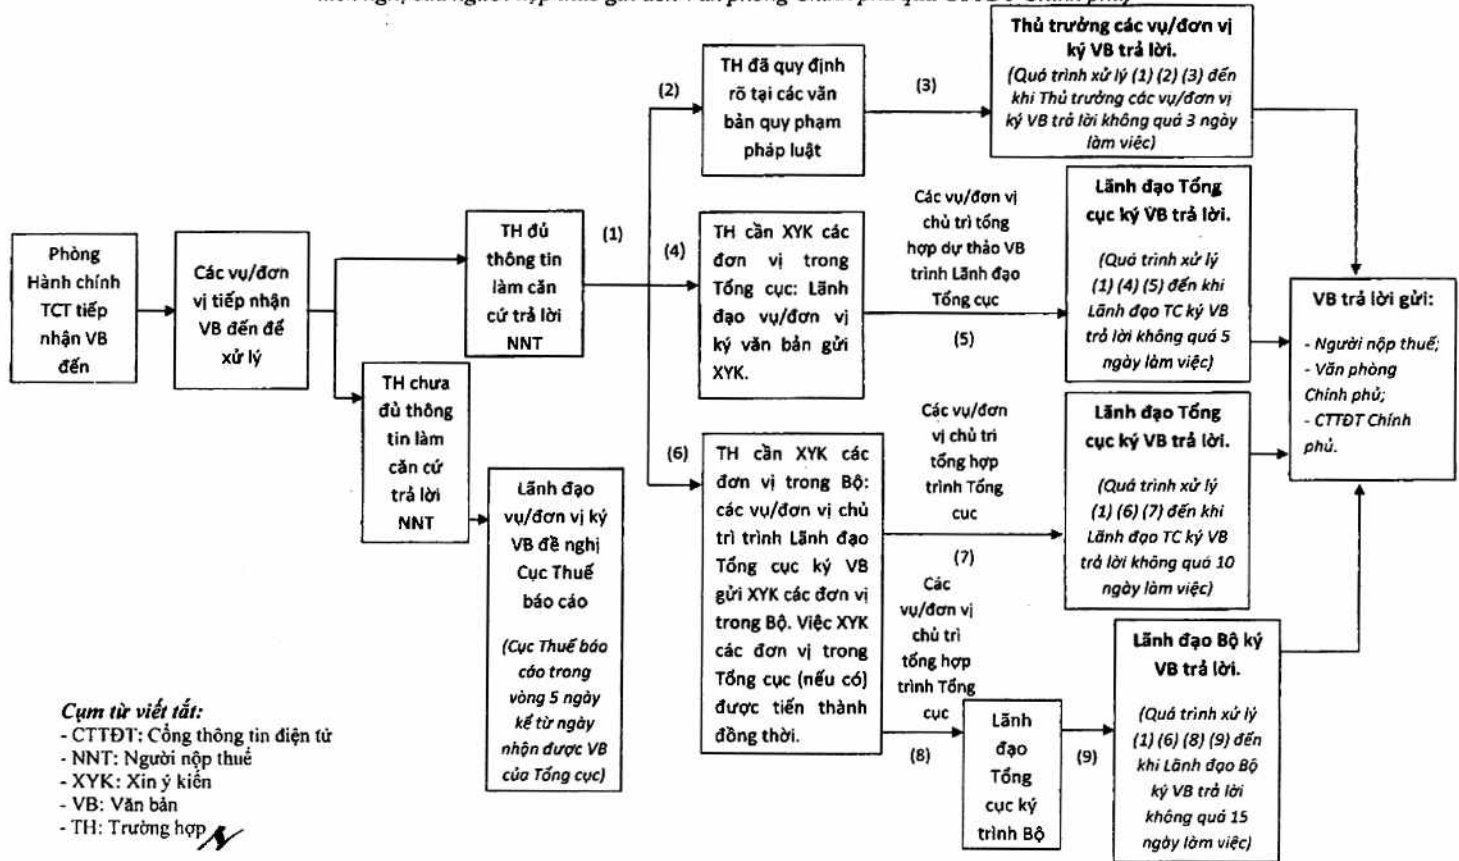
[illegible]

Phòng Hành chính TCT tiếp nhận VB đến

Các vụ/đơn vị tiếp nhận VB đến để xử lý

TH đủ thông tin làm căn cứ trả lời NNT

TH chưa đủ thông tin làm căn cứ trả lời NNT

Lãnh đạo vụ/đơn vị ký VB đề nghị Cục Thuế báo cáo

(Cục Thuế báo cáo trong vòng 5 ngày kể từ ngày nhận được VB của Tổng cục)

(1)

(2)

TH đã quy định rõ tại các văn bản quy phạm pháp luật

(3)

Thủ trưởng các vụ/đơn vị ký VB trả lời.

(Quá trình xử lý (1) (2) (3) đến khi Thủ trưởng các vụ/đơn vị ký VB trả lời không quá 3 ngày làm việc)

(4)

TH cần XYK các đơn vị trong Tổng cục: Lãnh đạo vụ/đơn vị ký văn bản gửi XYK.

Các vụ/đơn vị chủ trì tổng hợp dự thảo VB trình Lãnh đạo Tổng cục

(5)

Lãnh đạo Tổng cục ký VB trả lời.

(Quá trình xử lý (1) (4) (5) đến khi Lãnh đạo TC ký VB trả lời không quá 5 ngày làm việc)

(6)

TH cần XYK các đơn vị trong Bộ: các vụ/đơn vị chủ trì trình Lãnh đạo Tổng cục ký VB gửi XYK các đơn vị trong Bộ. Việc XYK các đơn vị trong Tổng cục (nếu có) được tiến thành đồng thời.

Các vụ/đơn vị chủ trì tổng hợp trình Tổng cuc

(7)

Lãnh đạo Tổng cục ký VB trả lời.

(Quá trình xử lý (1) (6) (7) đến khi Lãnh đạo TC ký VB trả lời không quá 10 ngày làm việc)

Các vụ/đơn vị chủ trì tổng hợp trình Tổng cục

(8)

Lãnh đạo Tổng cục ký trình Bộ

(9)

Lãnh đạo Bộ ký VB trả lời.

(Quá trình xử lý (1) (6) (8) (9) đến khi Lãnh đạo Bộ ký VB trả lời không quá 15 ngày làm việc)

VB trả lời gửi:

- Người nộp thuế;
- Văn phòng Chính phủ;
- CTTĐT Chính phủ.

Cụm từ viết tắt:
- CTTĐT: Cổng thông tin điện tử
- NNT: Người nộp thuế
- XYK: Xin ý kiến
- VB: Văn bản
- TH: Trường hợp